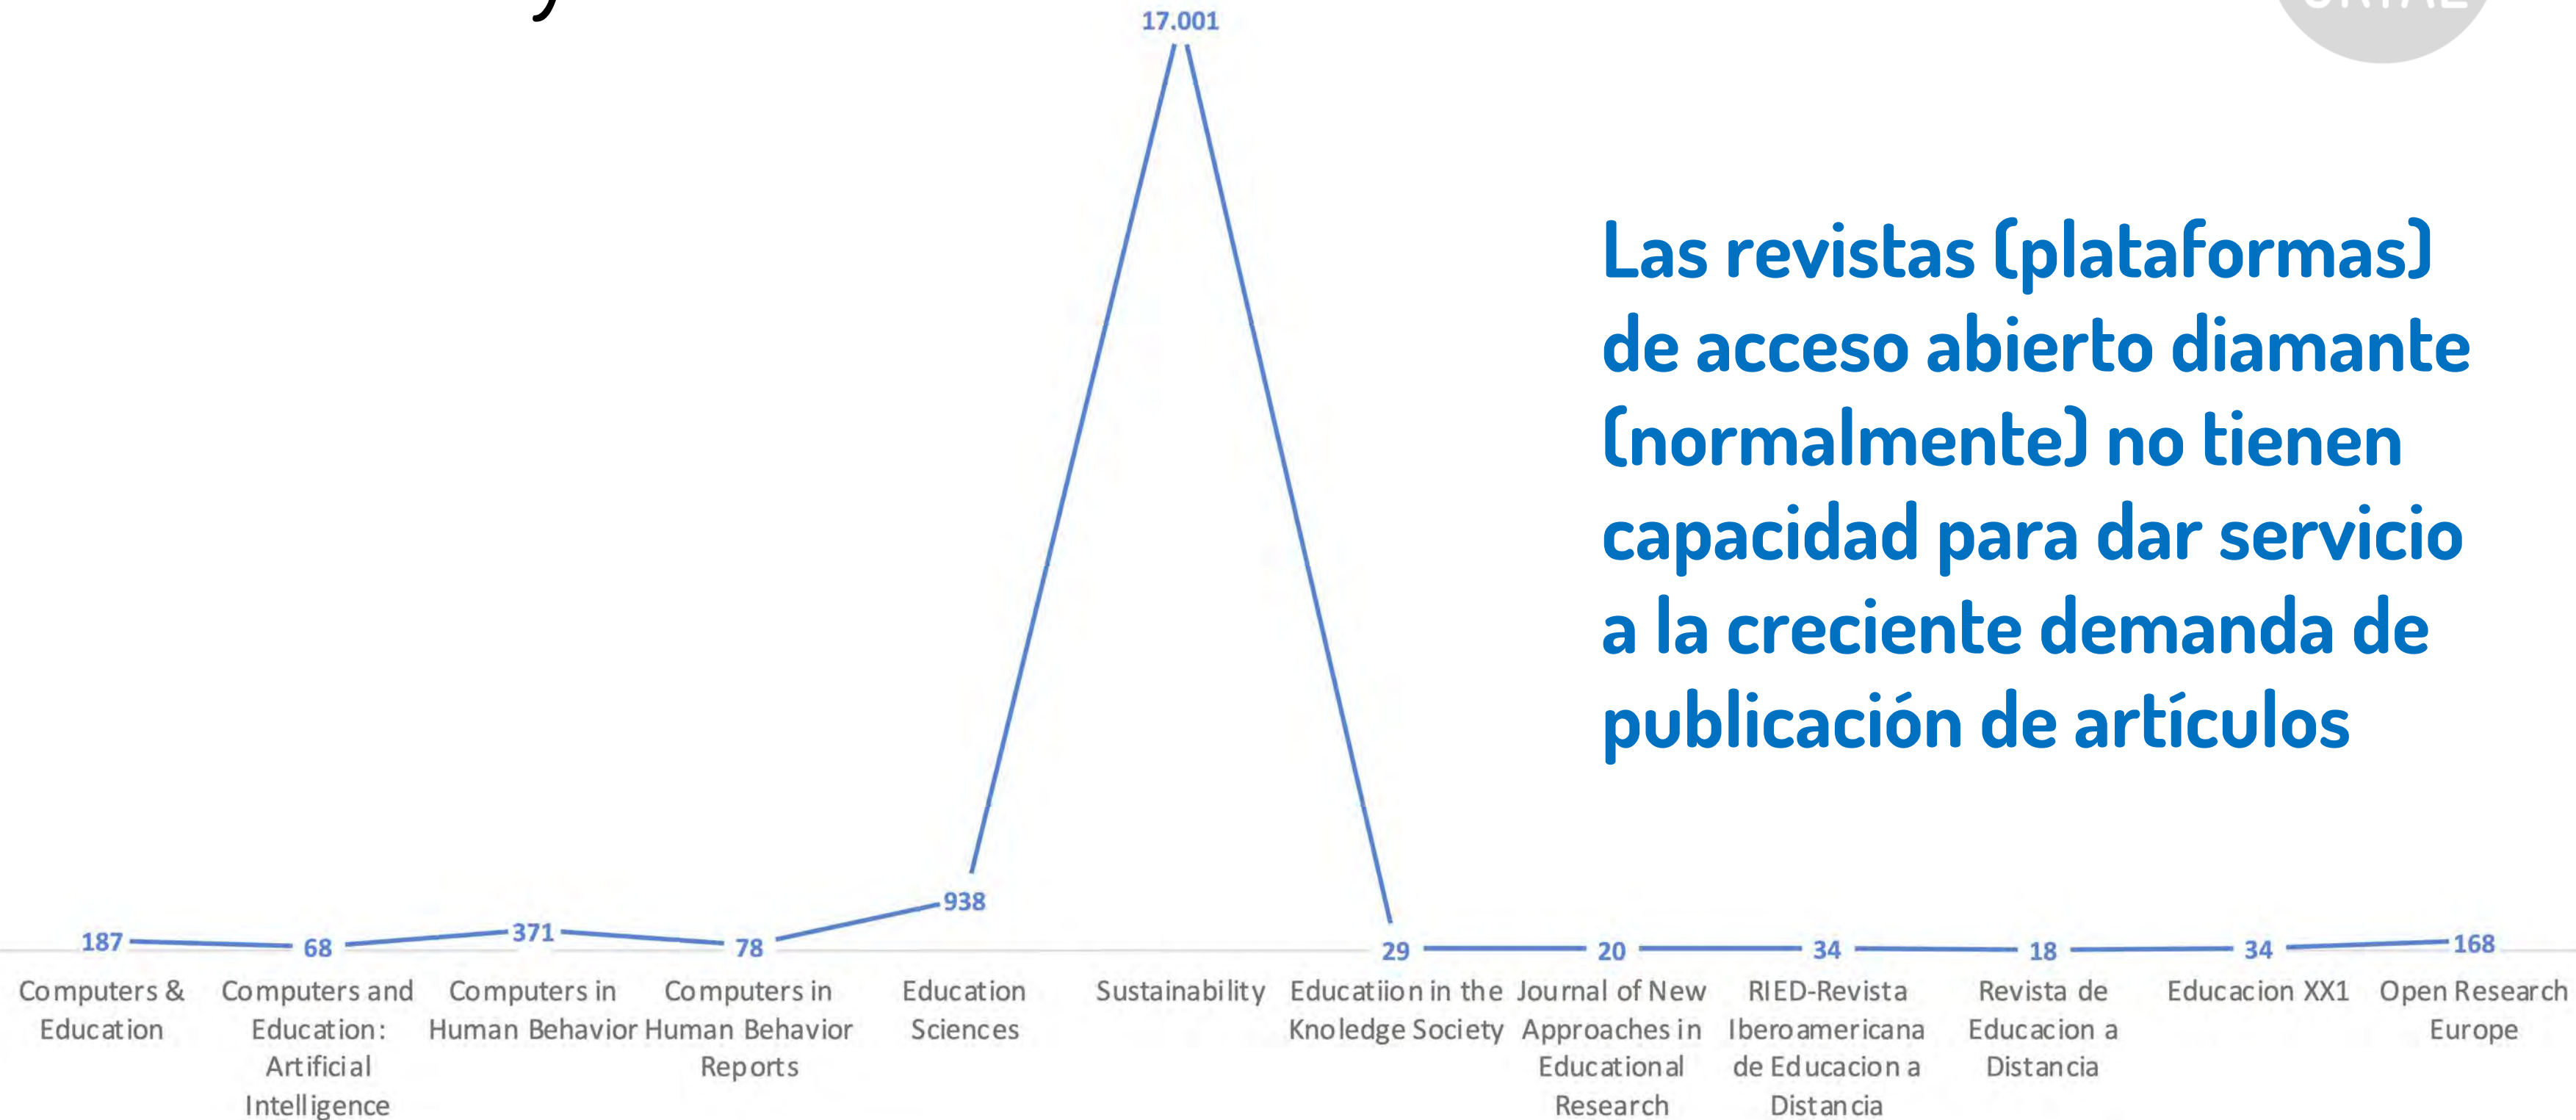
17.001

Las revistas (plataformas) de acceso abierto diamante (normalmente) no tienen capacidad para dar servicio a la creciente demanda de publicación de artículos

187
68
371
78
938
29
20
34
18
34
168

Computers & Education

Computers and Education: Artificial Intelligence

Computers in Human Behavior

Computers in Human Behavior Reports

Education Sciences

Sustainability

Educatiion in the Knoledge Society

Journal of New Approaches in Educational Research

RIED-Revista Iberoamericana de Educacion a Distancia

Revista de Educacion a Distancia

Educacion XX1

Open Research Europe